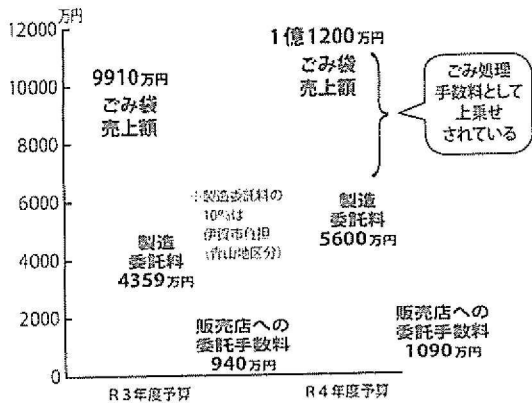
万円
12000
10000
8000
6000
4000
2000
0

9910万円
ごみ袋
売上額

1億1200万円
ごみ袋
売上額

ごみ処理手数料として上乗せされている

※製造委託料の10%は伊賀市負担(青山地区分)

製造
委託料
4359万円

製造
委託料
5600万円

販売店への
委託手数料
940万円

販売店への
委託手数料
1090万円

R3年度予算
R4年度予算